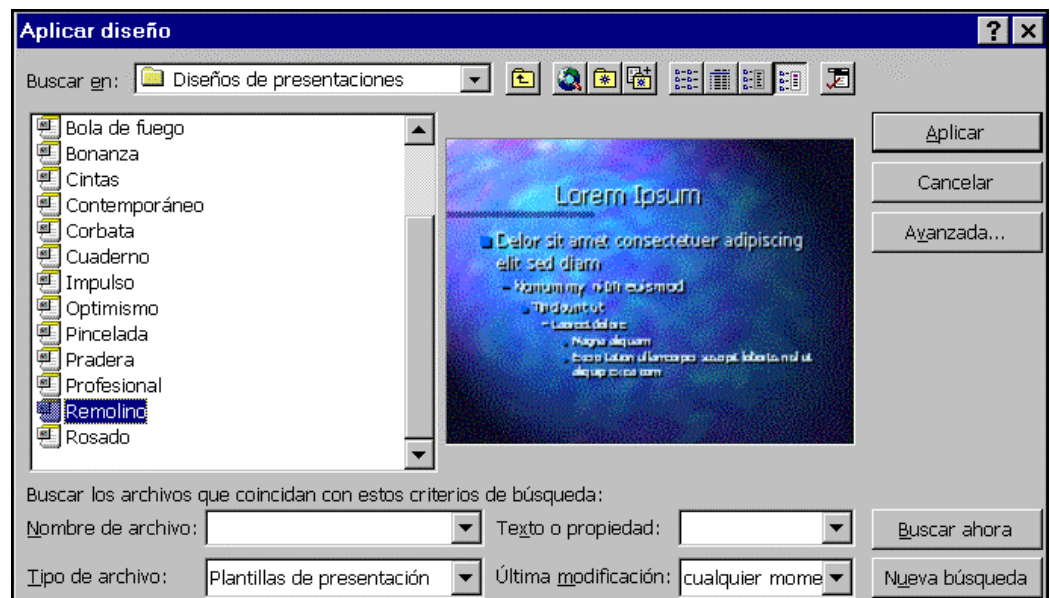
Aplicar diseño

Buscar en: Diseños de presentaciones

Bola de fuego
Bonanza
Cintas
Contemporáneo
Corbata
Cuaderno
Impulso
Optimismo
Pincelada
Pradera
Profesional
Remolino
Rosado

Lorem Ipsum

Dolor sit amet consectetuer adipiscing elit sed diam

– Nonummy nibh euismod

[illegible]

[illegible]

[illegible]

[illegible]

Aplicar

Cancelar

Avanzada...

Buscar los archivos que coincidan con estos criterios de búsqueda:

Nombre de archivo:

Texto o propiedad:

Buscar ahora

Tipo de archivo: Plantillas de presentación

Última modificación: cualquier mome

Nueva búsqueda